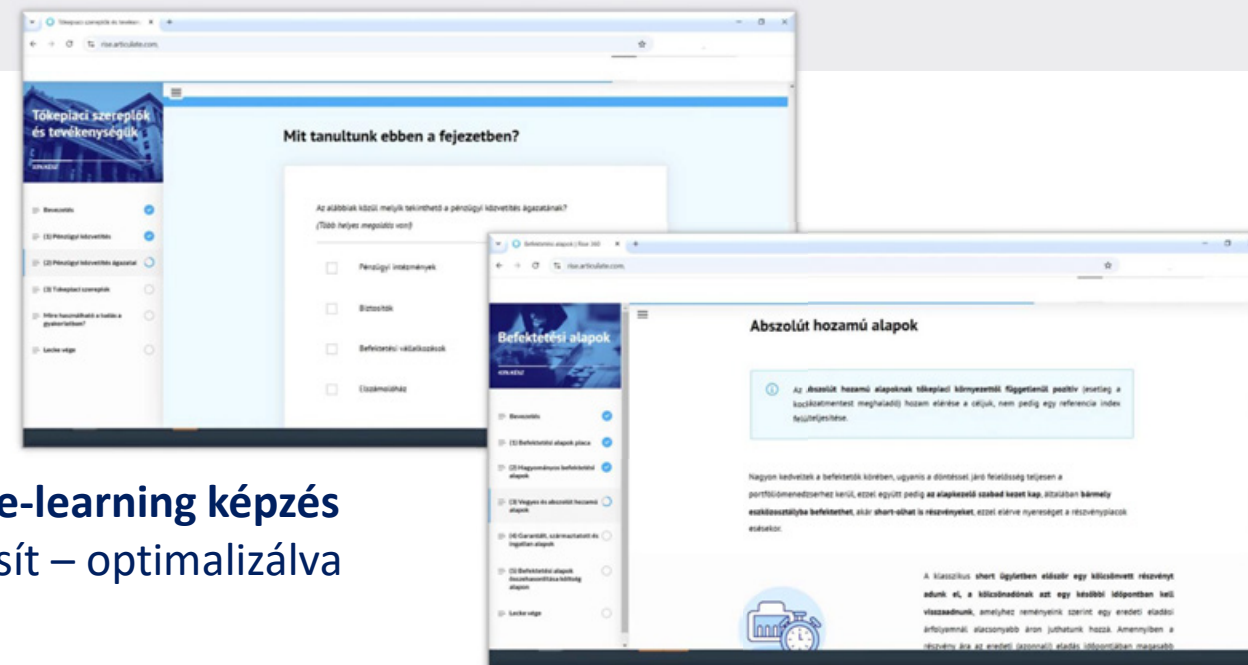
Tőkepiaci szereplők és tevékenységük | rise
rise.articulate.com

Tőkepiaci szereplők és tevékenységük

Bevezetés
(1) Pénzügyi közvetítés
(2) Pénzügyi közvetítés ágazatai
(3) Tőkepiaci szereplők
Mire használható a tudás a gyakorlatban?
Lecke vége

Mit tanultunk ebben a fejezetben?

Az alábbiak közül melyik tekinthető a pénzügyi közvetítés ágazatának?
(Több helyes megoldás van!)

Pénzügyi intézmények
Biztosítók
Befektetési vállalkozások
Elszámolóház

e-learning képzés
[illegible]sít – optimalizálva

Befektetési alapok | Rise 360
rise.articulate.com

Befektetési alapok

Bevezetés
(1) Befektetési alapok piaca
(2) Hagyományos befektetési alapok
(3) Vegyes és abszolút hozamú alapok
(4) Garantált, származtatott és ingatlan alapok
(5) Befektetési alapok összehasonlítása különböző alapon
Lecke vége

Abszolút hozamú alapok

Az abszolút hozamú alapoknak tőkepiaci környezettől függetlenül pozitív (esetleg a kockázatmentest meghaladó) hozam elérése a céljuk, nem pedig egy referencia index felülteljesítése.

Nagyon kedveltek a befektetők körében, ugyanis a döntéssel járó felelősség teljesen a portfóliómenedzserhez kerül, ezzel együtt pedig az alapkezelő szabad kezet kap, általában bármely eszközosztályba befektethet, akár short-olhat is részvényeket, ezzel elérve nyereségét a részvénypiacok esésekor.

A klasszikus short ügyletben először egy kölcsönvett részvényt adunk el, a kölcsönadónak azt egy későbbi időpontban kell visszaadnunk, amelyhez reményeink szerint egy eredeti eladási árfolyamnál alacsonyabb áron juthatunk hozzá. Amennyiben a részvény ára az eredeti (azonnali) eladás időpontjában magasabb